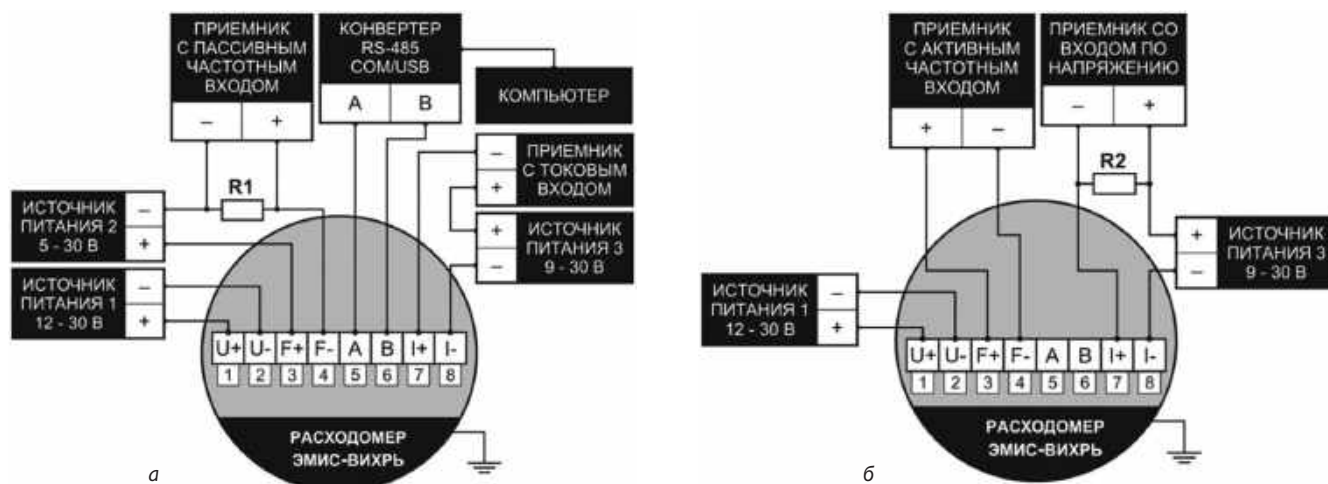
ПРИЕМНИК С ПАССИВНЫМ ЧАСТОТНЫМ ВХОДОМ

– +

КОНВЕРТЕР RS-485 COM/USB

A B

КОМПЬЮТЕР

– ПРИЕМНИК С ТОКОВЫМ ВХОДОМ
+

+ ИСТОЧНИК ПИТАНИЯ 3 9 - 30 В
–

R1

ИСТОЧНИК ПИТАНИЯ 2 5 - 30 В
–
+

ИСТОЧНИК ПИТАНИЯ 1 12 - 30 В
–
+

| U+ | U- | F+ | F- | A | B | I+ | I- |
|---|---|---|---|---|---|---|---|
| 1 | 2 | 3 | 4 | 5 | 6 | 7 | 8 |

РАСХОДОМЕР ЭМИС-ВИХРЬ

а

ПРИЕМНИК С АКТИВНЫМ ЧАСТОТНЫМ ВХОДОМ

+ –

ПРИЕМНИК СО ВХОДОМ ПО НАПРЯЖЕНИЮ

– +

R2

+ ИСТОЧНИК ПИТАНИЯ 3 9 - 30 В
–

ИСТОЧНИК ПИТАНИЯ 1 12 - 30 В
–
+

| U+ | U- | F+ | F- | A | B | I+ | I- |
|---|---|---|---|---|---|---|---|
| 1 | 2 | 3 | 4 | 5 | 6 | 7 | 8 |

РАСХОДОМЕР ЭМИС-ВИХРЬ

б